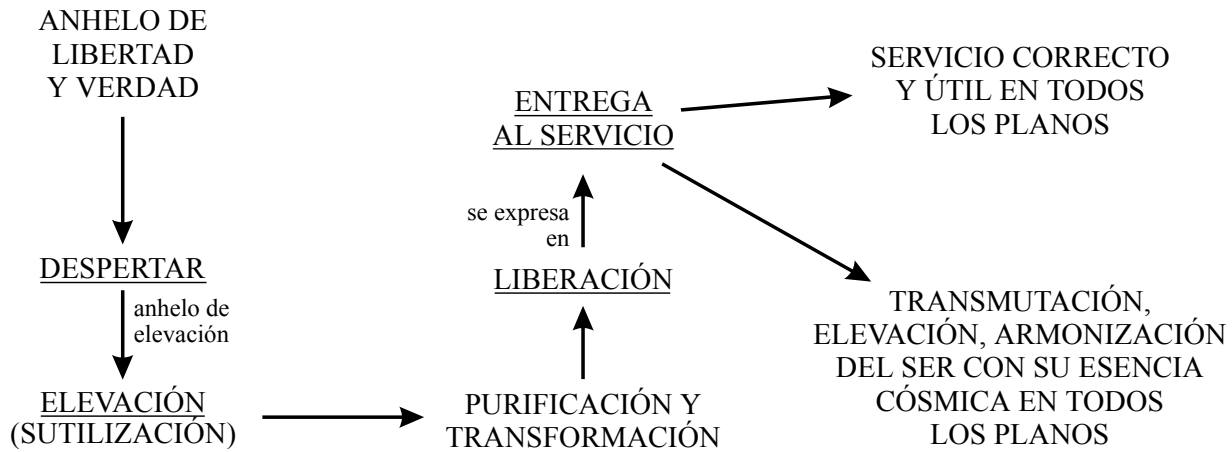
ANHELO DE LIBERTAD Y VERDAD

DESPERTAR

anhelo de elevación

ELEVACIÓN (SUTILIZACIÓN)

PURIFICACIÓN Y TRANSFORMACIÓN

LIBERACIÓN

se expresa en

ENTREGA AL SERVICIO

SERVICIO CORRECTO Y ÚTIL EN TODOS LOS PLANOS

TRANSMUTACIÓN, ELEVACIÓN, ARMONIZACIÓN DEL SER CON SU ESENCIA CÓSMICA EN TODOS LOS PLANOS